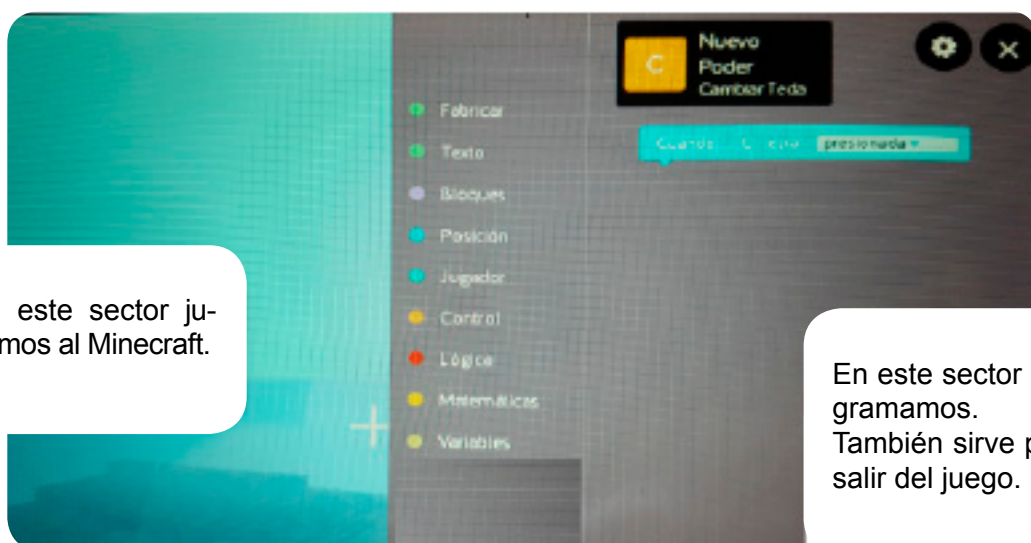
C

Nuevo Poder Cambiar Tecla

Cuando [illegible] presionada ▾

Fabricar

Texto

Bloques

Posición

Jugador

Control

Lógica

Matemáticas

Variables

este sector jugamos al Minecraft.

En este sector gramamos. También sirve p salir del juego.